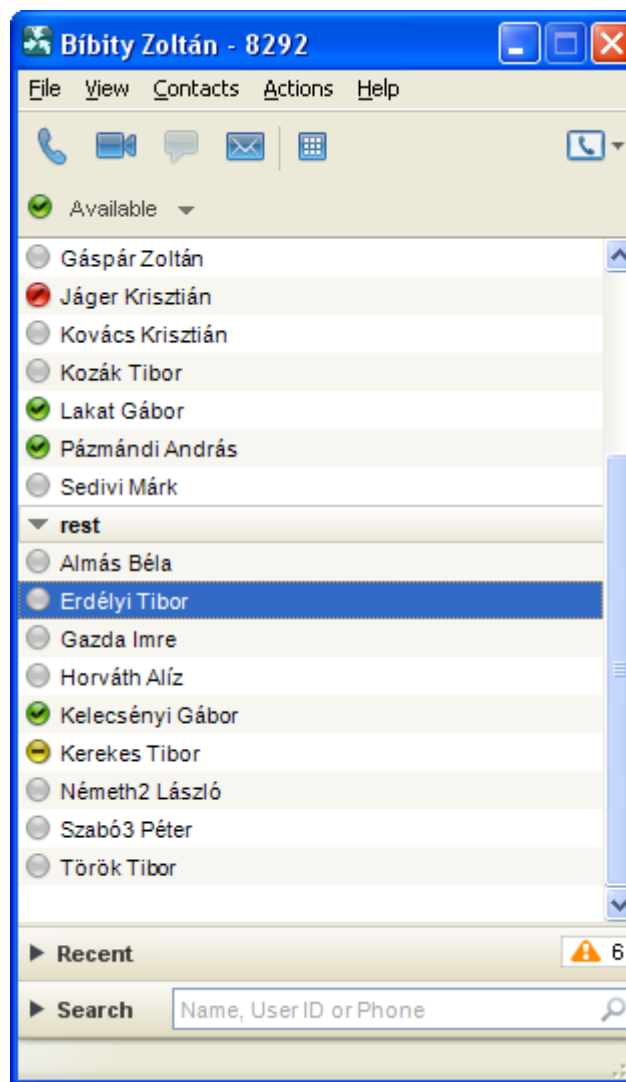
Bíbity Zoltán - 8292

File View Contacts Actions Help

Available

Gáspár Zoltán
Jáger Krisztián
Kovács Krisztián
Kozák Tibor
Lakat Gábor
Pázmándi András
Sedivi Márk
rest
Almás Béla
Erdélyi Tibor
Gazda Imre
Horváth Alíz
Kelecsényi Gábor
Kerekes Tibor
Németh2 László
Szabó3 Péter
Török Tibor

Recent 6

Search Name, User ID or Phone